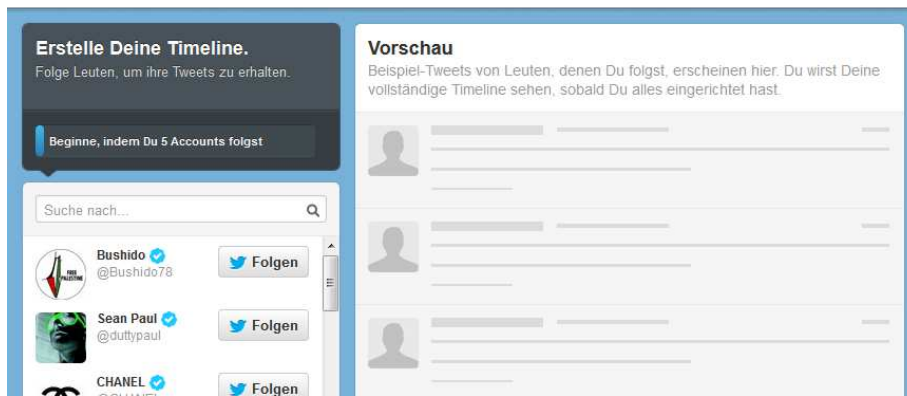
Erstelle Deine Timeline.
Folge Leuten, um ihre Tweets zu erhalten.

Beginne, indem Du 5 Accounts folgst

Suche nach...

Bushido
@Bushido78
Folgen

Sean Paul
@duttypaul
Folgen

CHANEL
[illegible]
Folgen

Vorschau
Beispiel-Tweets von Leuten, denen Du folgst, erscheinen hier. Du wirst Deine vollständige Timeline sehen, sobald Du alles eingerichtet hast.